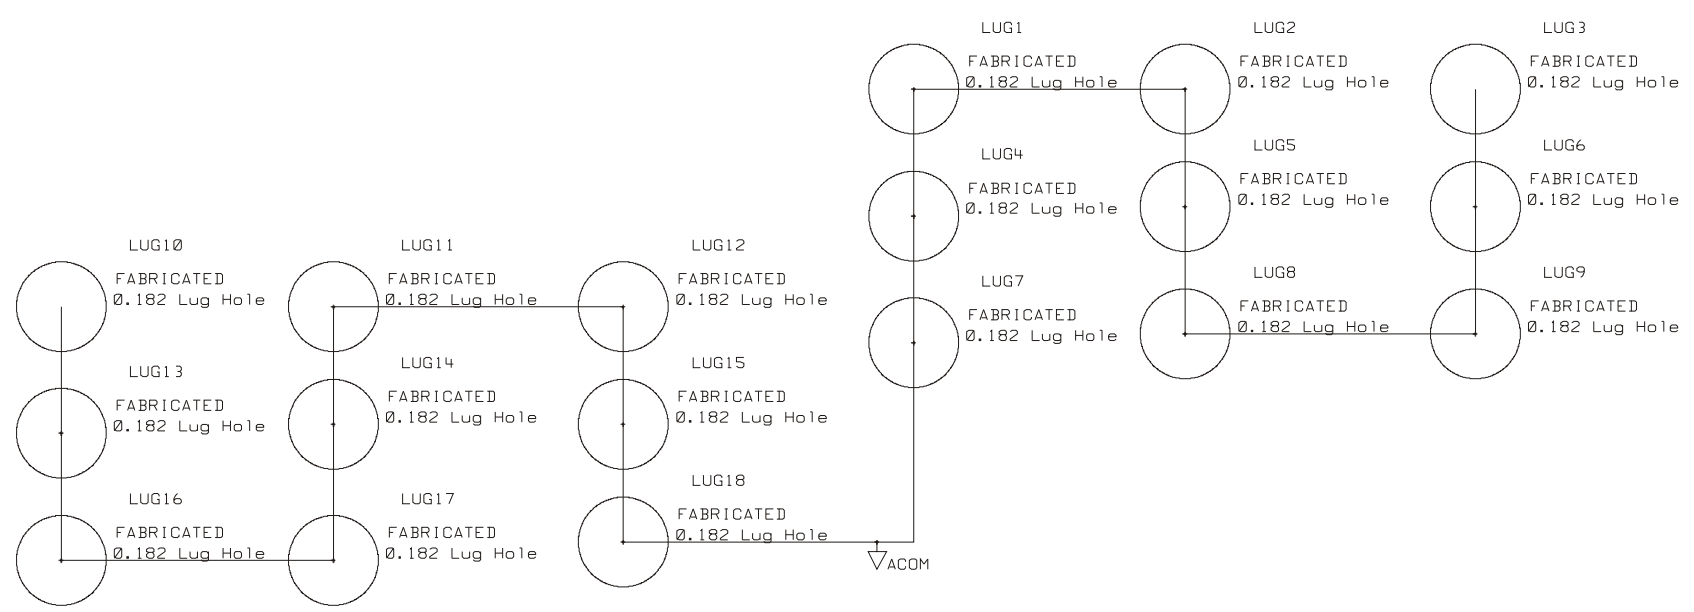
LUG1
FABRICATED
Ø.182 Lug Hole

LUG2
FABRICATED
Ø.182 Lug Hole

LUG3
FABRICATED
Ø.182 Lug Hole

LUG4
FABRICATED
Ø.182 Lug Hole

LUG5
FABRICATED
Ø.182 Lug Hole

LUG6
FABRICATED
Ø.182 Lug Hole

LUG7
FABRICATED
Ø.182 Lug Hole

LUG8
FABRICATED
Ø.182 Lug Hole

LUG9
FABRICATED
Ø.182 Lug Hole

LUG10
FABRICATED
Ø.182 Lug Hole

LUG11
FABRICATED
Ø.182 Lug Hole

LUG12
FABRICATED
Ø.182 Lug Hole

LUG13
FABRICATED
Ø.182 Lug Hole

LUG14
FABRICATED
Ø.182 Lug Hole

LUG15
FABRICATED
Ø.182 Lug Hole

LUG16
FABRICATED
Ø.182 Lug Hole

LUG17
FABRICATED
Ø.182 Lug Hole

LUG18
FABRICATED
Ø.182 Lug Hole

ACOM